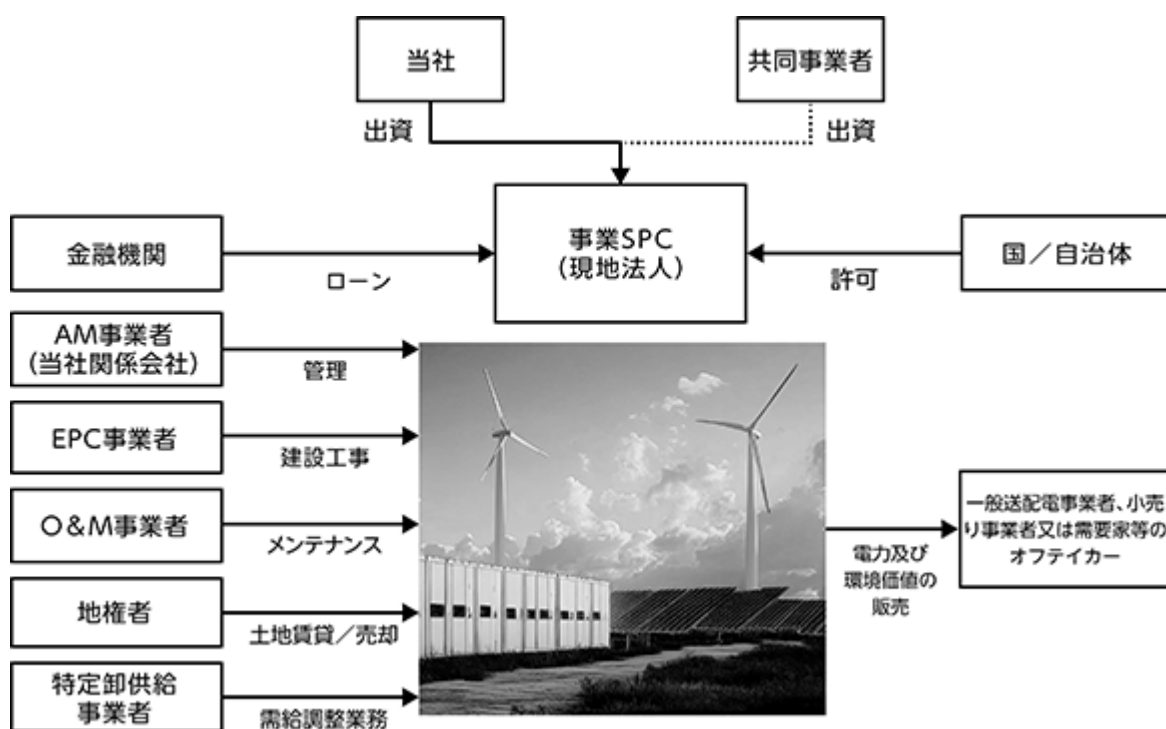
当社

共同事業者

出資

出資

金融機関

ローン

事業SPC
(現地法人)

許可

国/自治体

AM事業者
(当社関係会社)

管理

EPC事業者

建設工事

O&M事業者

メンテナンス

地権者

土地賃貸/売却

特定卸供給事業者

需給調整業務

電力及び環境価値の販売

一般送配電事業者、小売り事業者又は需要家等のオフテイカー